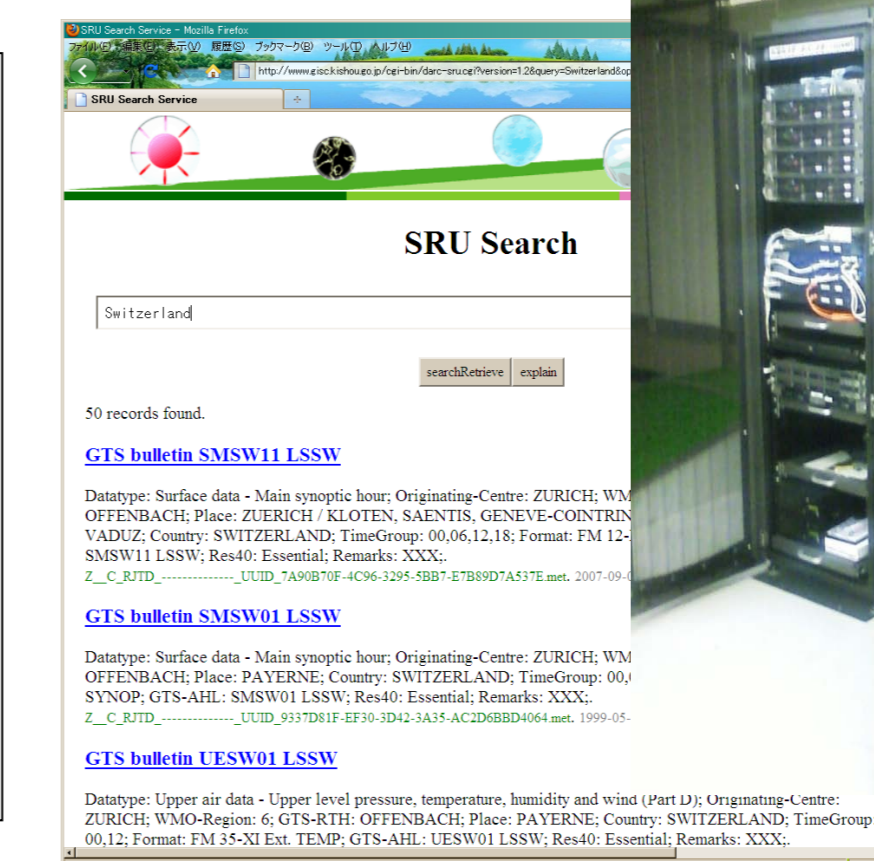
SRU Search Service - Mozilla Firefox

ファイル(F) 編集(E) 表示(V) 履歴(S) ブックマーク(B) ツール(T) ヘルプ(H)

http://www.gisc.kishou.go.jp/cgi-bin/darc-sru.cgi?version=1.2&query=Switzerland&op

SRU Search Service

SRU Search

Switzerland

searchRetrieve explain

50 records found.

GTS bulletin SMSW11 LSSW

Datatype: Surface data - Main synoptic hour; Originating-Centre: ZURICH; WM OFFENBACH; Place: ZUERICH / KLOTEN, SAENTIS, GENEVE-COINTRIN VADUZ; Country: SWITZERLAND; TimeGroup: 00,06,12,18; Format: FM 12- SMSW11 LSSW; Res40: Essential; Remarks: XXX;.

Z__C_RJTD_--------------_UUID_7A90B70F-4C96-3295-5BB7-E7B89D7A537E.met. 2007-09-0

GTS bulletin SMSW01 LSSW

Datatype: Surface data - Main synoptic hour; Originating-Centre: ZURICH; WM OFFENBACH; Place: PAYERNE; Country: SWITZERLAND; TimeGroup: 00,( SYNOP; GTS-AHL: SMSW01 LSSW; Res40: Essential; Remarks: XXX;.

Z__C_RJTD_--------------_UUID_9337D81F-EF30-3D42-3A35-AC2D6BBD4064.met. 1999-05-

GTS bulletin UESW01 LSSW

Datatype: Upper air data - Upper level pressure, temperature, humidity and wind (Part D); Originating-Centre: ZURICH; WMO-Region: 6; GTS-RTH: OFFENBACH; Place: PAYERNE; Country: SWITZERLAND; TimeGroup 00,12; Format: FM 35-XI Ext. TEMP; GTS-AHL: UESW01 LSSW; Res40: Essential; Remarks: XXX;.